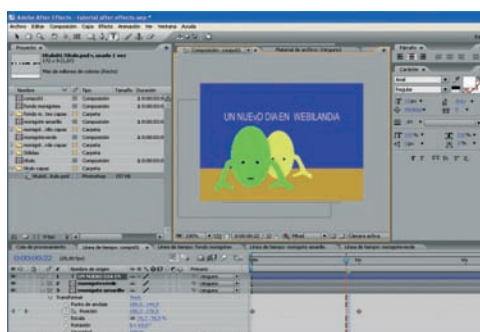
Adobe After Effects - tutorial after effects.aep *

Archivo Edición Composición Capa Efecto Animación Ver Ventana Ayuda

Proyecto

Composición: comp01

Material de archivo: (ninguno)

Párrafo

Carácter

UN NUEvO DIA EN WEBILANDIA

Nombre

Tipo

Tamaño

Duración

comp01

Composición

Carpeta

Composición

Photoshop

Línea de tiempo: comp01

0:00:00:23

Transformar

Punto de anclaje

Posición

Escala

Rotación

Opacidad